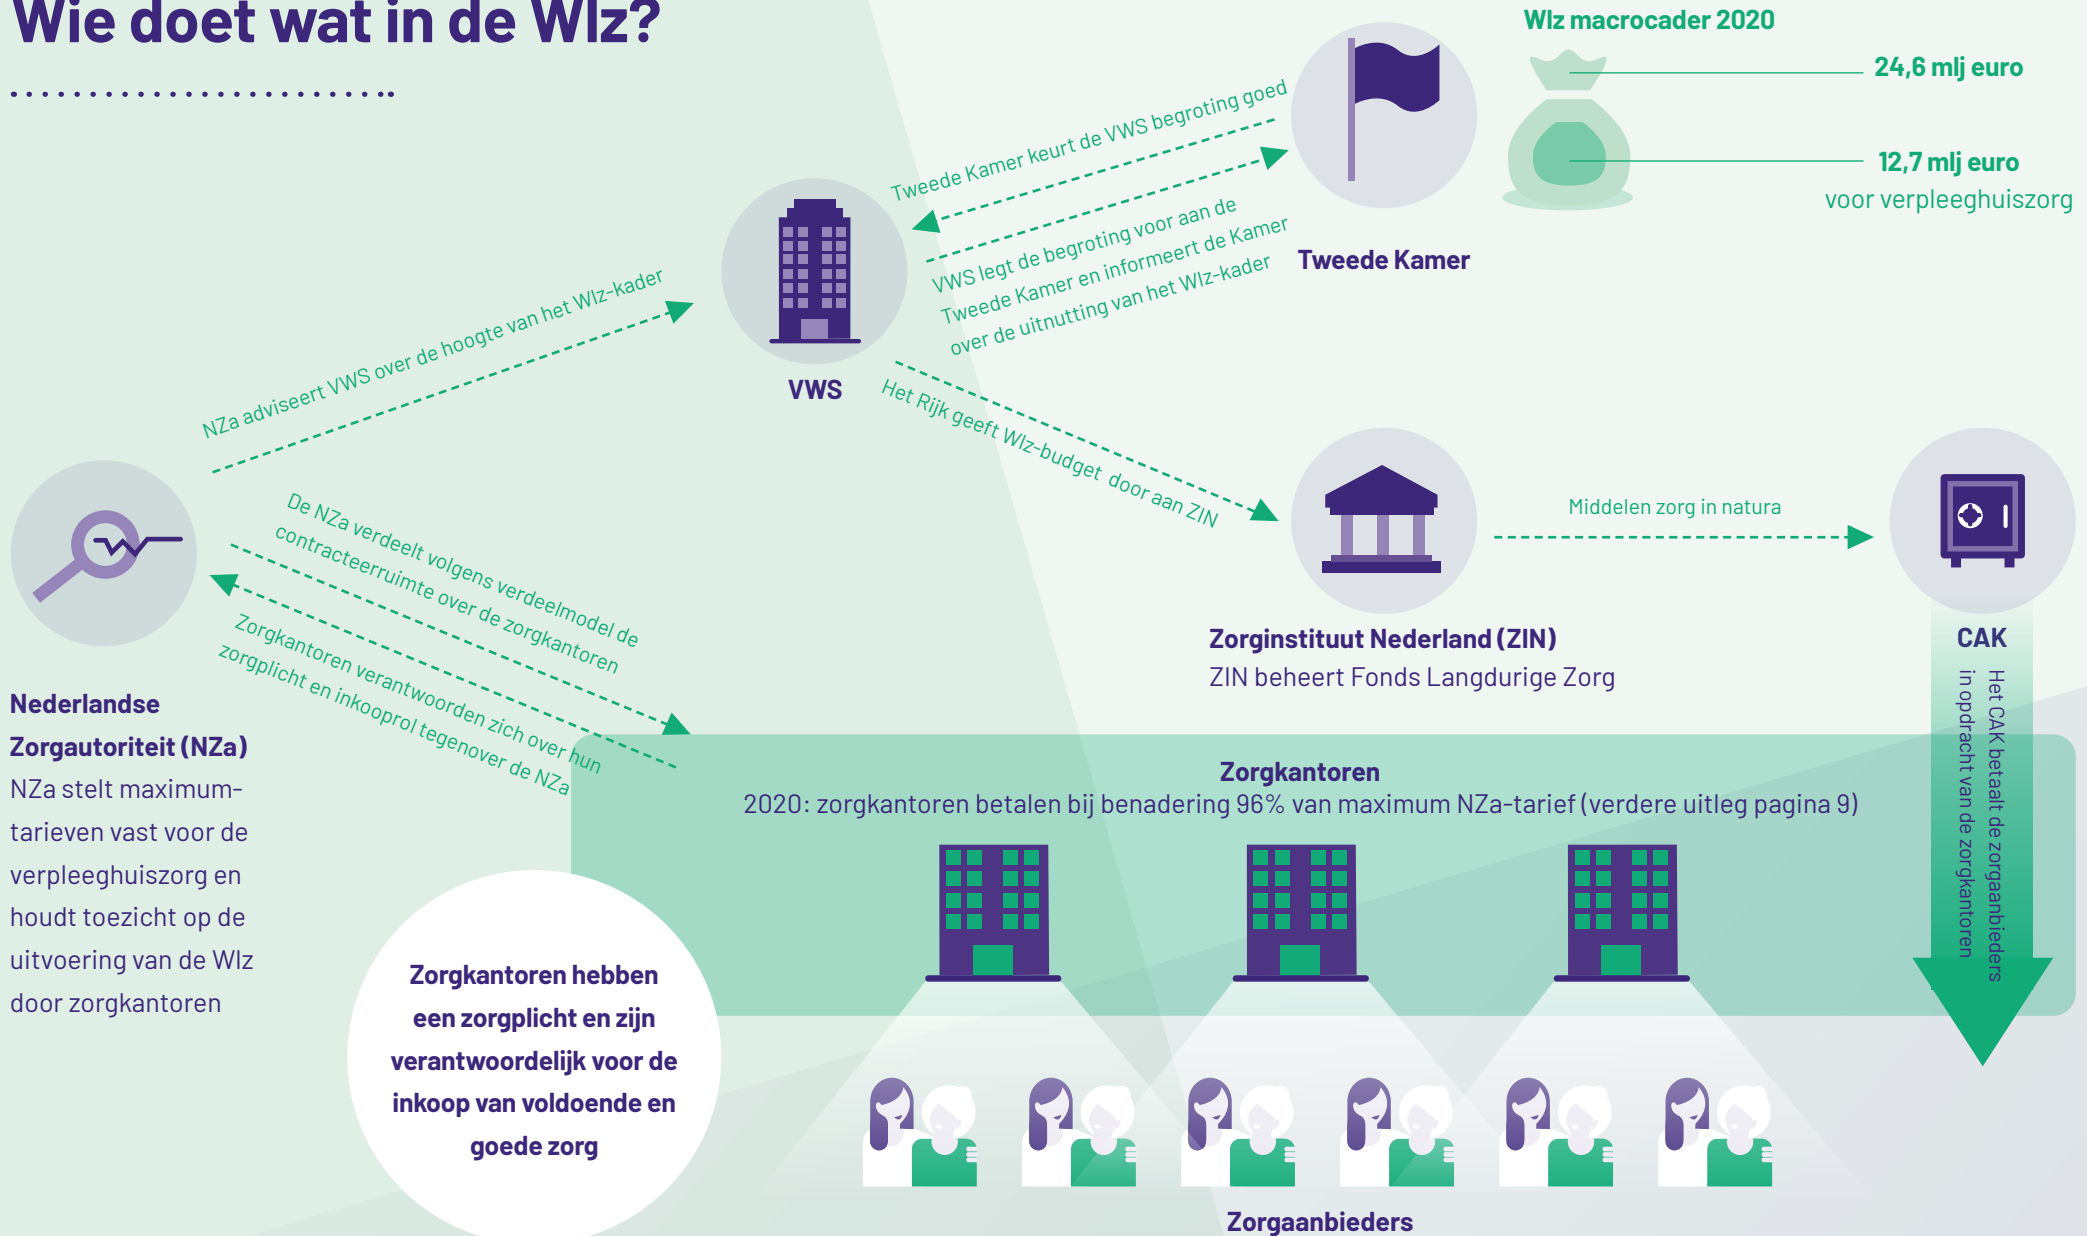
Wie doet wat in de Wlz?

Wlz macrocader 2020

24,6 mlj euro

12,7 mlj euro voor verpleeghuiszorg

Tweede Kamer keurt de VWS begroting goed

VWS legt de begroting voor aan de Tweede Kamer en informeert de Kamer over de uitnutting van het Wlz-kader

Tweede Kamer

VWS

NZa adviseert VWS over de hoogte van het Wlz-kader

Het Rijk geeft Wlz-budget door aan ZIN

Middelen zorg in natura

De NZa verdeelt volgens verdeelmodel de contracteerruimte over de zorgkantoren

Zorgkantoren verantwoorden zich over hun zorgplicht en inkooprol tegenover de NZa

Zorginstituut Nederland (ZIN)
ZIN beheert Fonds Langdurige Zorg

CAK

Het CAK betaalt de zorgaanbieders in opdracht van de zorgkantoren

Nederlandse Zorgautoriteit (NZa)
NZa stelt maximumtarieven vast voor de verpleeghuiszorg en houdt toezicht op de uitvoering van de Wlz door zorgkantoren

Zorgkantoren
2020: zorgkantoren betalen bij benadering 96% van maximum NZa-tarief (verdere uitleg pagina 9)

Zorgkantoren hebben een zorgplicht en zijn verantwoordelijk voor de inkoop van voldoende en goede zorg

Zorgaanbieders